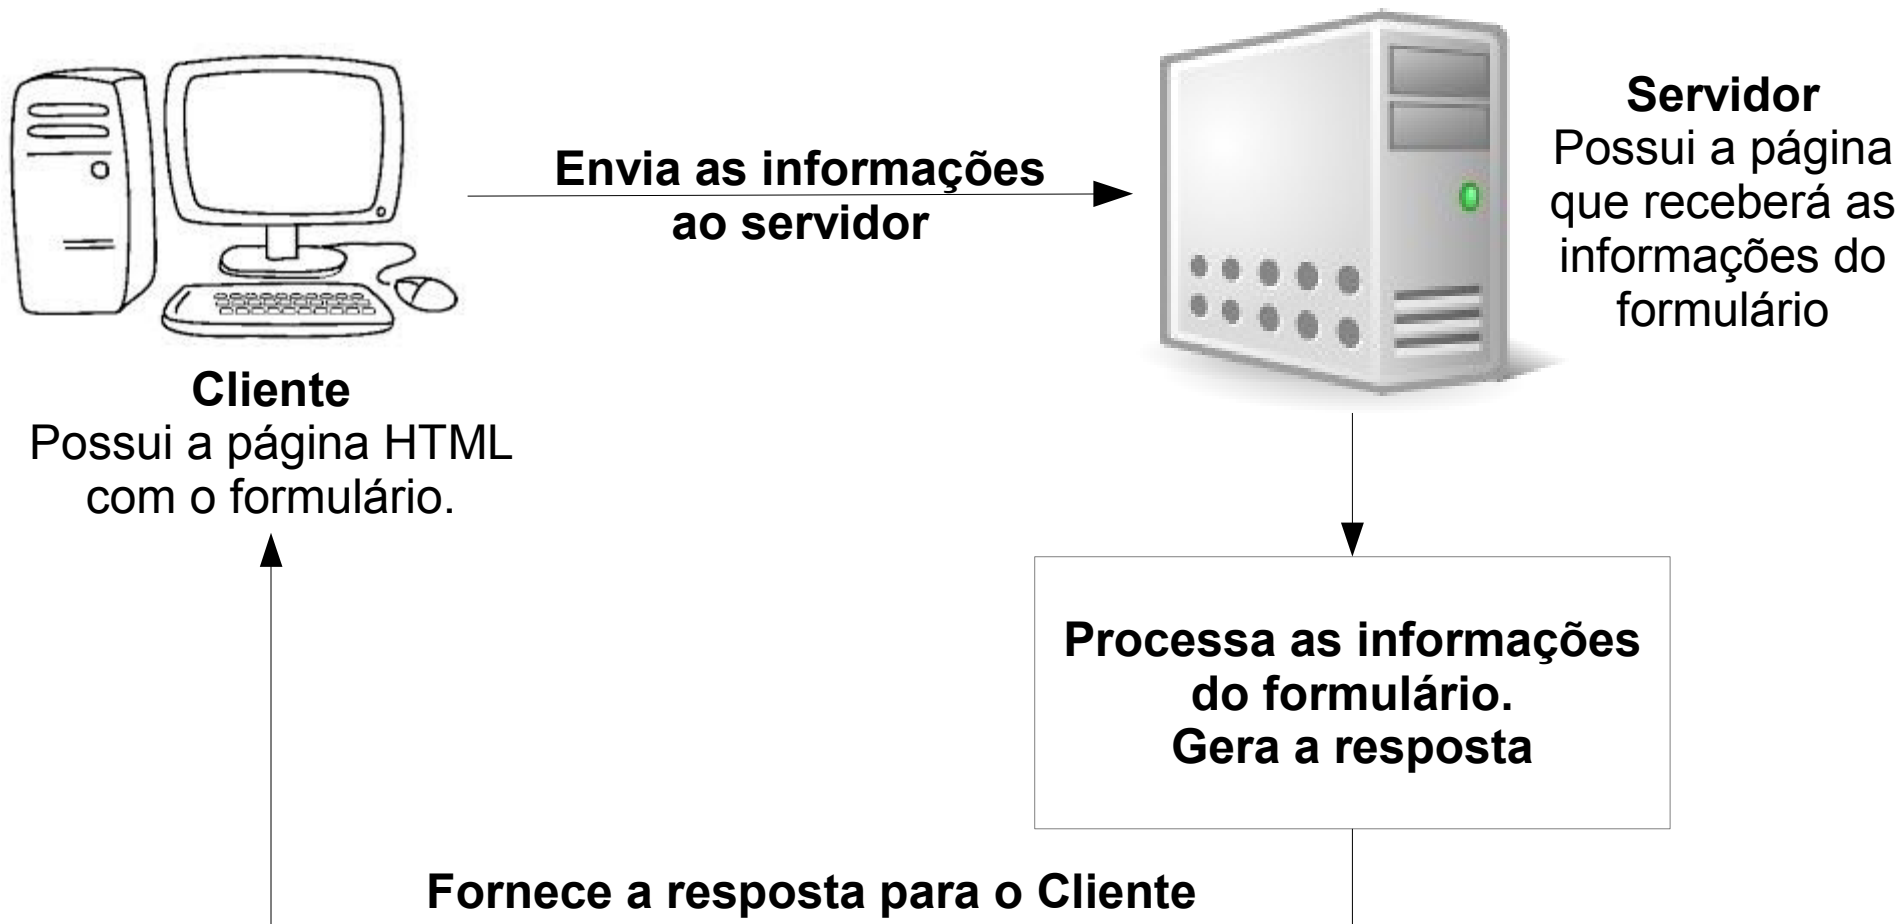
Envia as informações ao servidor

Servidor
Possui a página que receberá as informações do formulário

Cliente
Possui a página HTML com o formulário.

Processa as informações do formulário.
Gera a resposta

Fornece a resposta para o Cliente